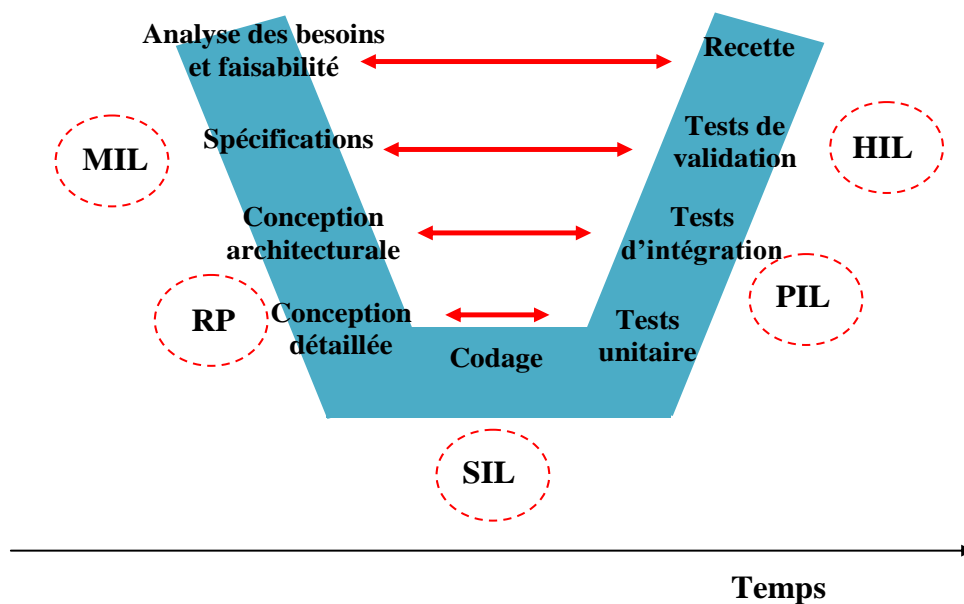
Analyse des besoins et faisabilité

Recette

Spécifications

Tests de validation

MIL

HIL

Conception architecturale

Tests d'intégration

RP

Conception détaillée

Tests unitaire

PIL

Codage

SIL

Temps